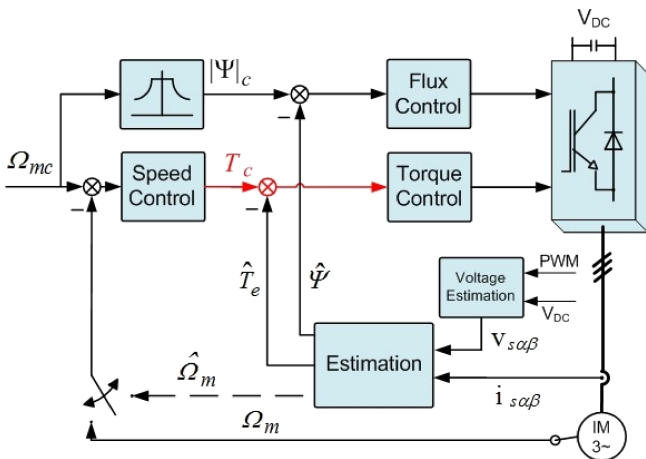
$V_{DC}$

$|\Psi|_c$

Flux Control

$\Omega_{mc}$

Speed Control

$T_c$

Torque Control

−

−

−

$\hat{T}_e$

$\hat{\Psi}$

PWM

Voltage Estimation

$V_{DC}$

$v_{s\alpha\beta}$

Estimation

$\hat{\Omega}_m$

$i_{s\alpha\beta}$

$\Omega_m$

IM 3~